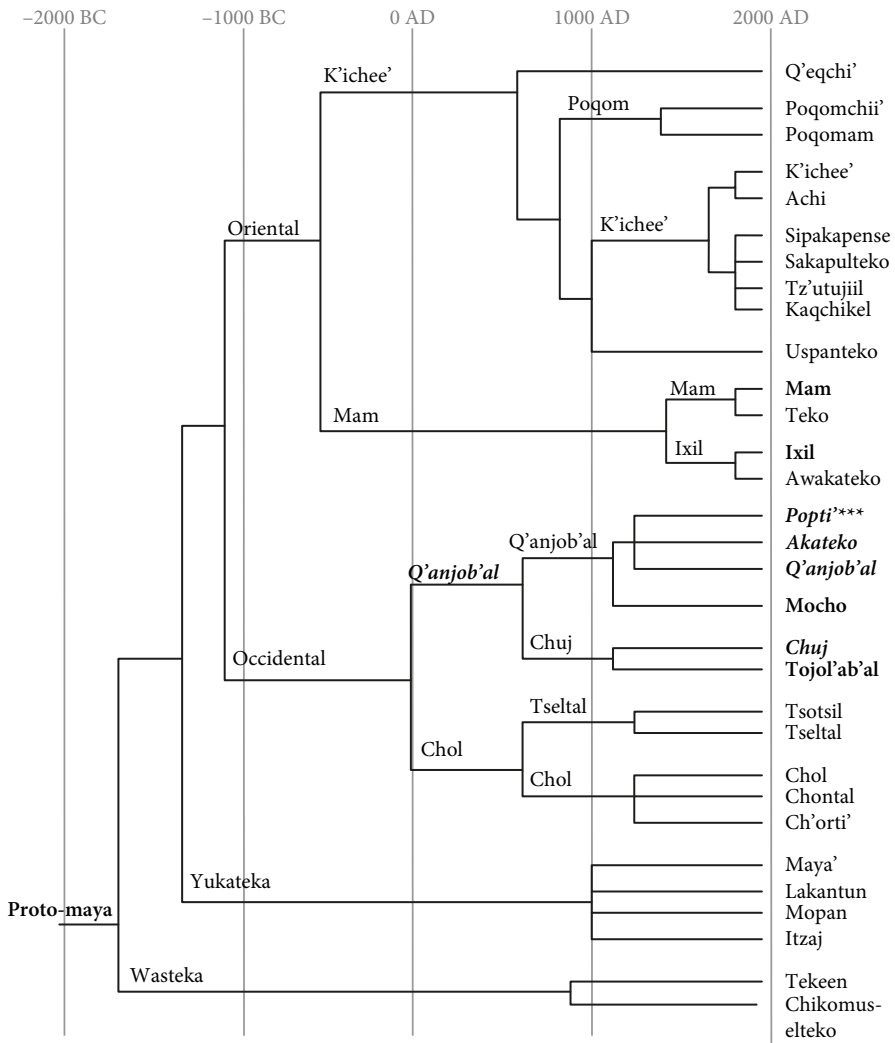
–2000 BC
–1000 BC
0 AD
1000 AD
2000 AD

K'ichee'
Q'eqchi'
Poqom
Poqomchii'
Poqomam
K'ichee'
Achi
Oriental
K'ichee'
Sipakapense
Sakapulteko
Tz'utujiil
Kaqchikel
Uspanteko
Mam
Mam
Teko
Mam
Ixil
Ixil
Awakateko
Q'anjob'al
Popti'***
Akateko
Q'anjob'al
Q'anjob'al
Mocho
Chuj
Chuj
Occidental
Tojol'ab'al
Tseltal
Tsotsil
Tseltal
Chol
Chol
Chol
Chontal
Ch'orti'
Maya'
Yukateka
Lakantun
Proto-maya
Mopan
Itzaj
Wasteka
Tekeen
Chikomuselteko